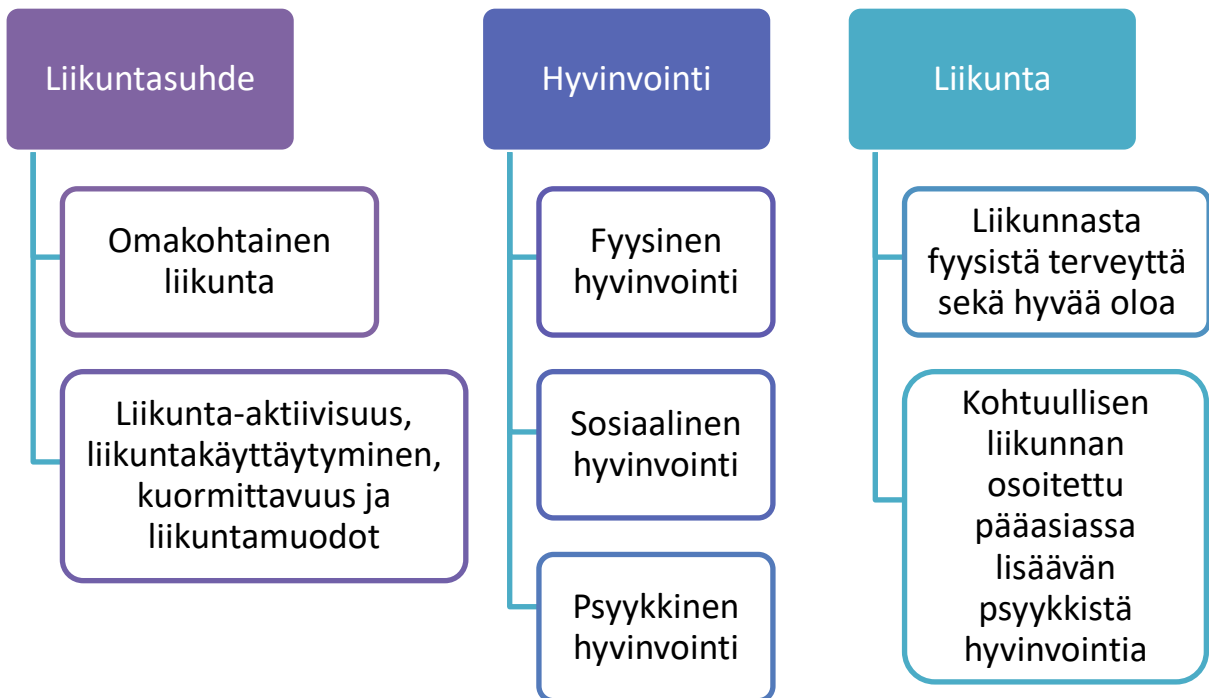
Liikuntasuhde

Omakohtainen liikunta

Liikunta-aktiivisuus, liikuntakäyttäytyminen, kuormittavuus ja liikuntamuodot

Hyvinvointi

Fyysinen hyvinvointi

Sosiaalinen hyvinvointi

Psyykkinen hyvinvointi

Liikunta

Liikunnasta fyysistä terveyttä sekä hyvää oloa

Kohtuullisen liikunnan osoitettu pääasiassa lisäävän psyykkistä hyvinvointia